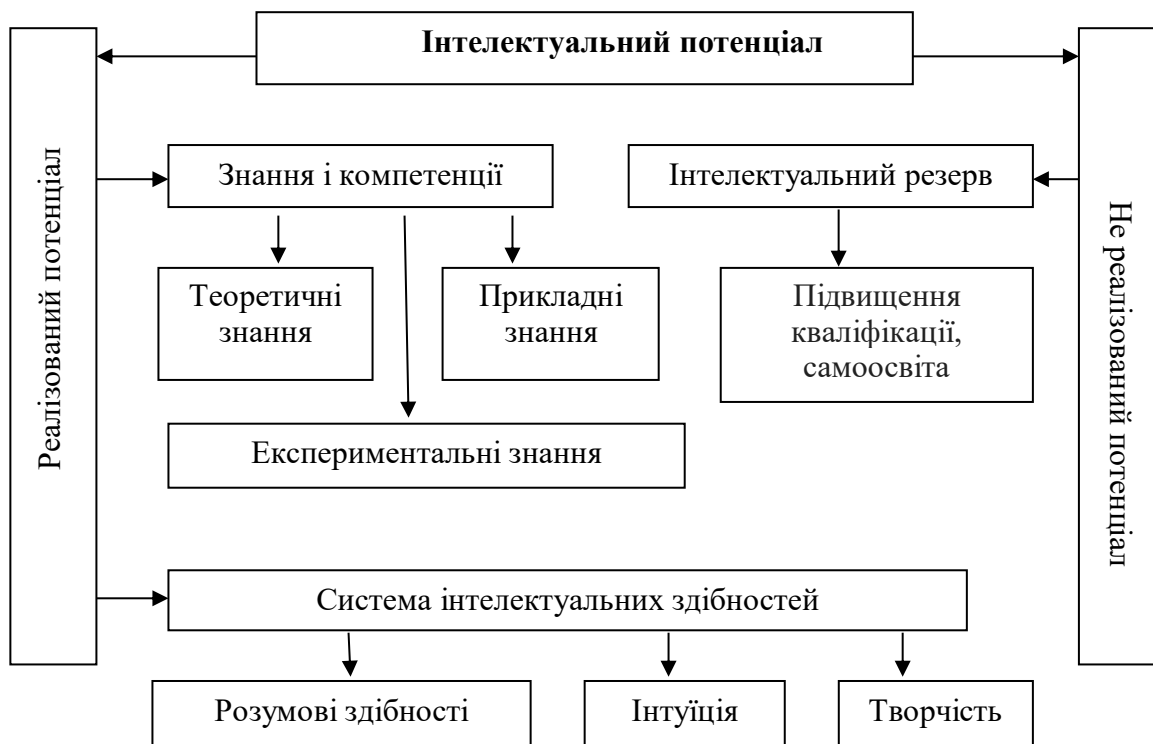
**Інтелектуальний потенціал**

Реалізований потенціал

Не реалізований потенціал

Знання і компетенції

Інтелектуальний резерв

Теоретичні знання

Прикладні знання

Підвищення кваліфікації, самоосвіта

Експериментальні знання

Система інтелектуальних здібностей

Розумові здібності

Інтуїція

Творчість